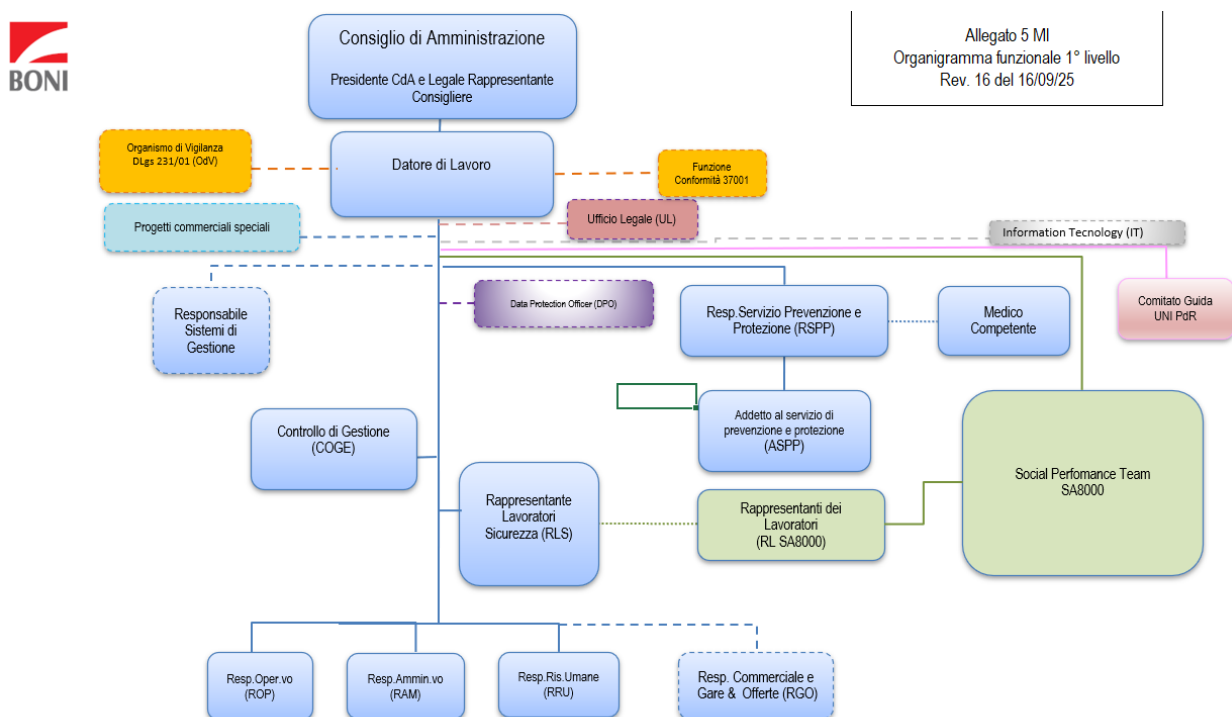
BONI

Consiglio di Amministrazione

Presidente CdA e Legale Rappresentante
Consigliere

Allegato 5 MI
Organigramma funzionale 1° livello
Rev. 16 del 16/09/25

Organismo di Vigilanza
DLgs 231/01 (OdV)

Datore di Lavoro

Funzione
Conformità 37001

Progetti commerciali speciali

Ufficio Legale (UL)

Information Tecnology (IT)

Responsabile
Sistemi di
Gestione

Data Protection Officer (DPO)

Resp.Servizio Prevenzione e
Protezione (RSPP)

Medico
Competente

Comitato Guida
UNI PdR

Addetto al servizio di
prevenzione e protezione
(ASPP)

Controllo di Gestione
(COGE)

Social Perfomance Team
SA8000

Rappresentante
Lavoratori
Sicurezza (RLS)

Rappresentanti dei
Lavoratori
(RL SA8000)

Resp.Oper.vo
(ROP)

Resp.Ammin.vo
(RAM)

Resp.Ris.Umane
(RRU)

Resp. Commerciale e
Gare & Offerte (RGO)